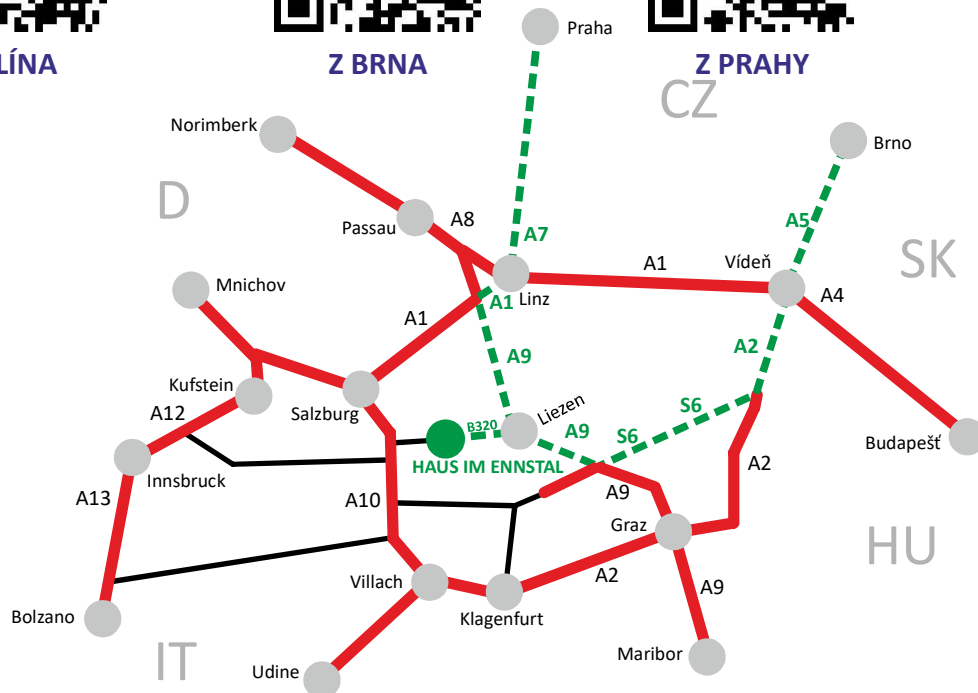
LÍNA

Z BRNA

Z PRAHY

Praha

CZ

Norimberk

D

Brno

A5

SK

Passau

A8

A7

A1

Vídeň

A4

Mnichov

A1

Linz

A1

A2

A9

Kufstein

Salzburg

Liezen

S6

A12

B320

A9

S6

Budapešť

HAUS IM ENNSTAL

A2

Innsbruck

A9

A13

A10

Graz

HU

A2

Villach

A9

Klagenfurt

Bolzano

Maribor

IT

Udine